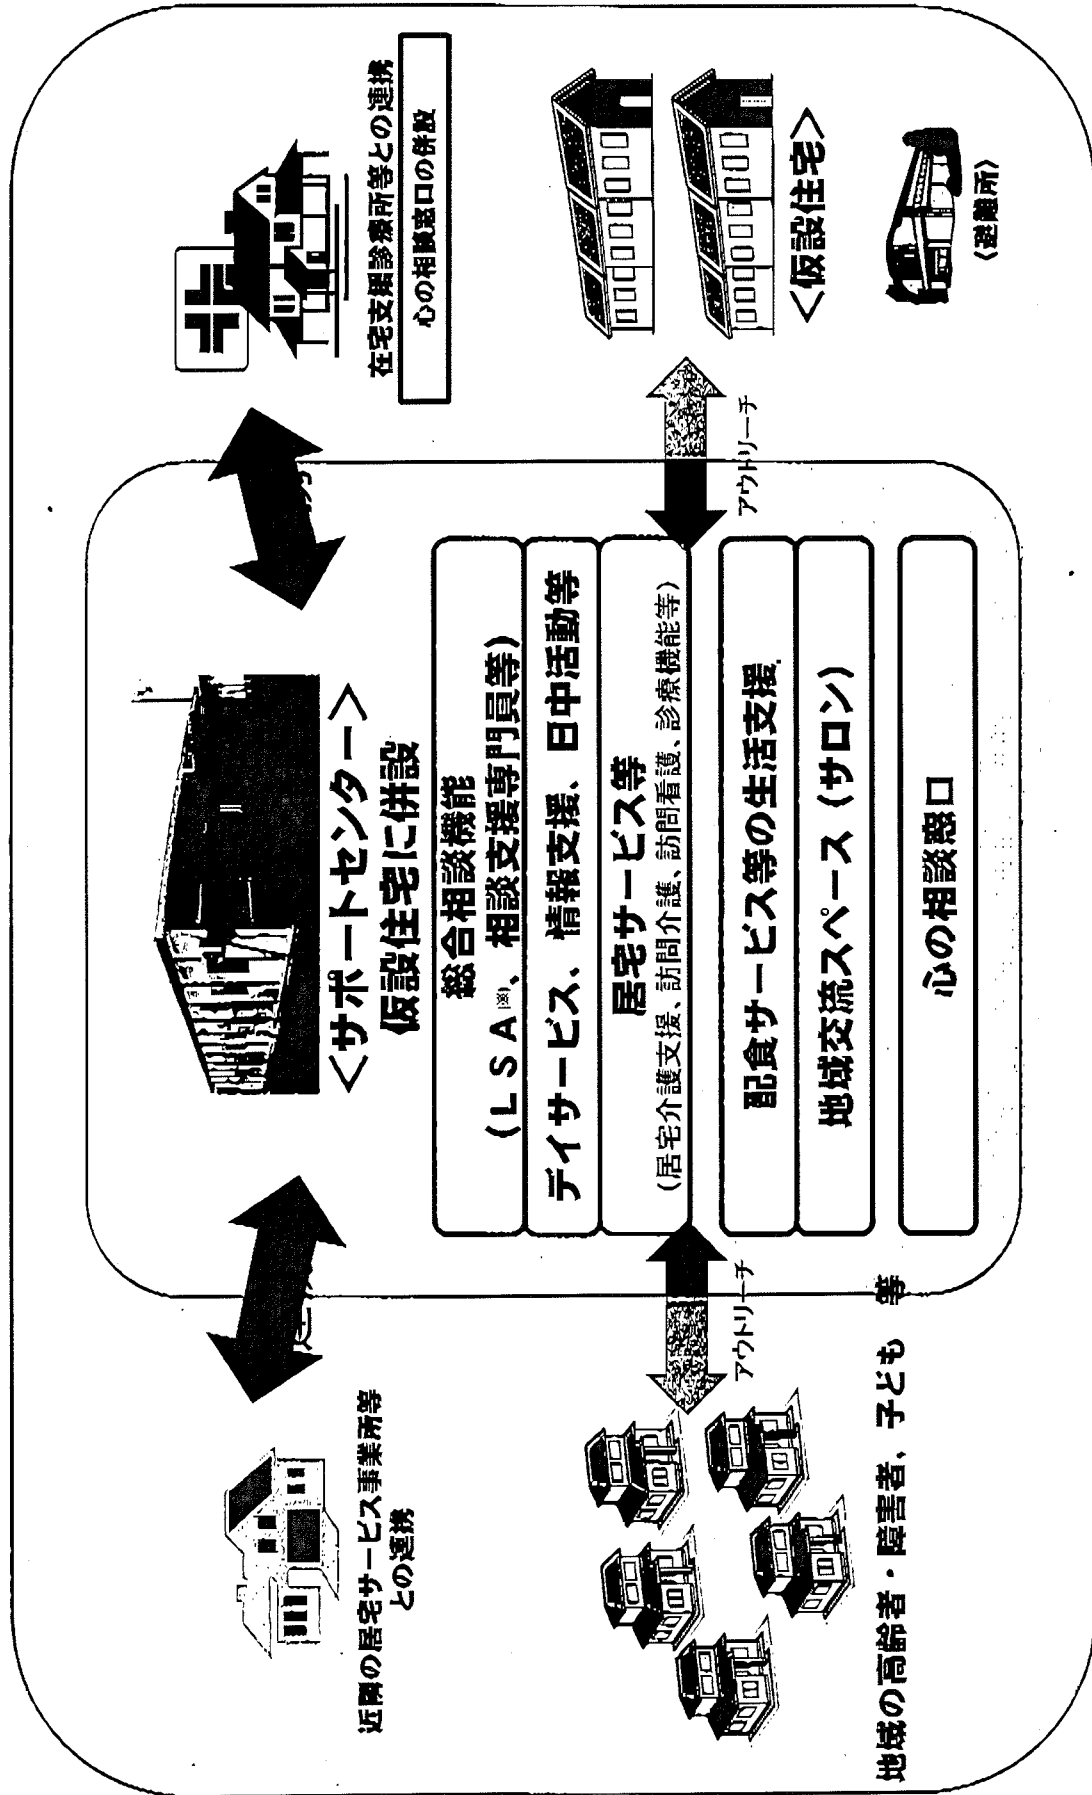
在宅支援診療所等との連携

心の相談窓口の併設

〈仮設住宅〉

〈避難所〉

〈サポートセンター〉
仮設住宅に併設

総合相談機能
（ＬＳＡ※、相談支援専門員等）

デイサービス、情報支援、日中活動等

居宅サービス等
（居宅介護支援、訪問介護、訪問看護、診療機能等）

配食サービス等の生活支援

地域交流スペース（サロン）

心の相談窓口

アウトリーチ

アウトリーチ

近隣の居宅サービス事業所等との連携

地域の高齢者・障害者、子ども 等